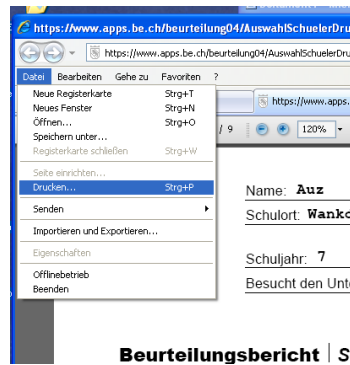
https://www.apps.be.ch/beurteilung04/AuswahlSchuelerDru

https://www.apps.be.ch/beurteilung04/AuswahlSchuelerDru

Datei Bearbeiten Gehe zu Favoriten ?

Neue Registerkarte Strg+T
Neues Fenster Strg+N
Öffnen... Strg+O
Speichern unter...
Registerkarte schließen Strg+W
Seite einrichten...
Drucken... Strg+P
Senden
Importieren und Exportieren...
Eigenschaften
Offlinebetrieb
Beenden

https://www.apps.

/ 9 120%

Name: Auz

Schulort: Wanko

Schuljahr: 7

Besucht den Unte

Beurteilungsbericht | S